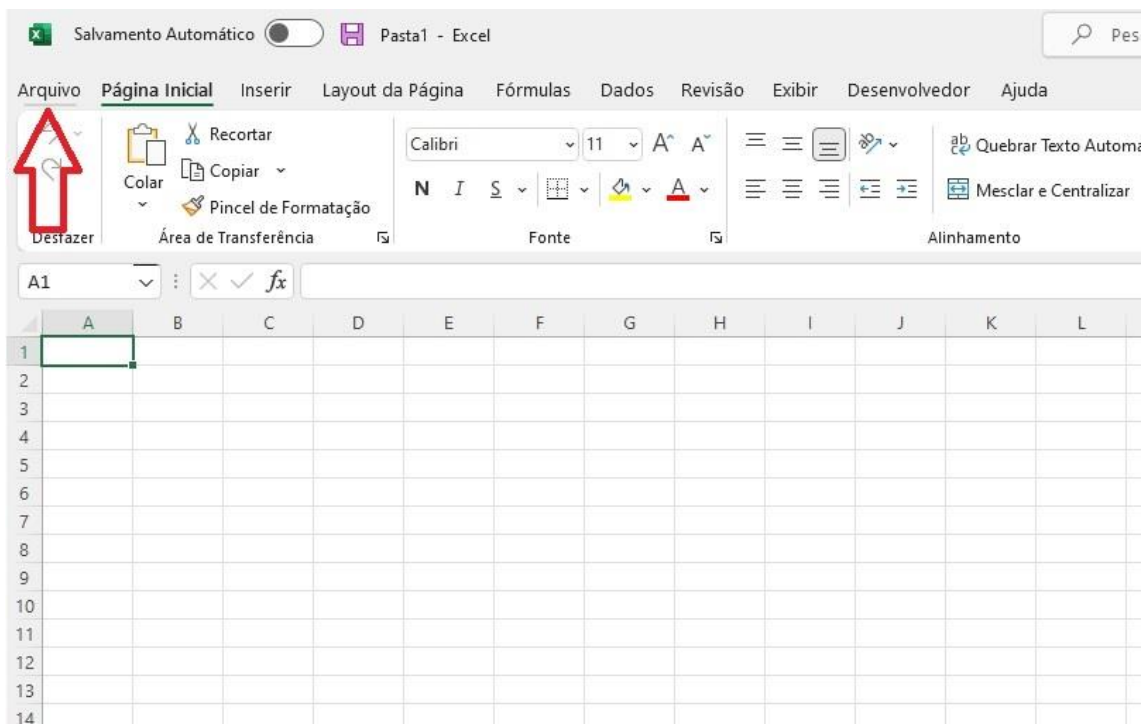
Salvamento Automático Pasta1 - Excel Pes

Arquivo Página Inicial Inserir Layout da Página Fórmulas Dados Revisão Exibir Desenvolvedor Ajuda

Recortar
Copiar
Colar
Pincel de Formatação
Desfazer Área de Transferência

Calibri 11 A A
N I S A
Fonte

Quebrar Texto Automa
Mesclar e Centralizar
Alinhamento

A1 $fx$

| | A | B | C | D | E | F | G | H | I | J | K | L |
|---|---|---|---|---|---|---|---|---|---|---|---|---|
| 1 | | | | | | | | | | | | |
| 2 | | | | | | | | | | | | |
| 3 | | | | | | | | | | | | |
| 4 | | | | | | | | | | | | |
| 5 | | | | | | | | | | | | |
| 6 | | | | | | | | | | | | |
| 7 | | | | | | | | | | | | |
| 8 | | | | | | | | | | | | |
| 9 | | | | | | | | | | | | |
| 10 | | | | | | | | | | | | |
| 11 | | | | | | | | | | | | |
| 12 | | | | | | | | | | | | |
| 13 | | | | | | | | | | | | |
| 14 | | | | | | | | | | | | |